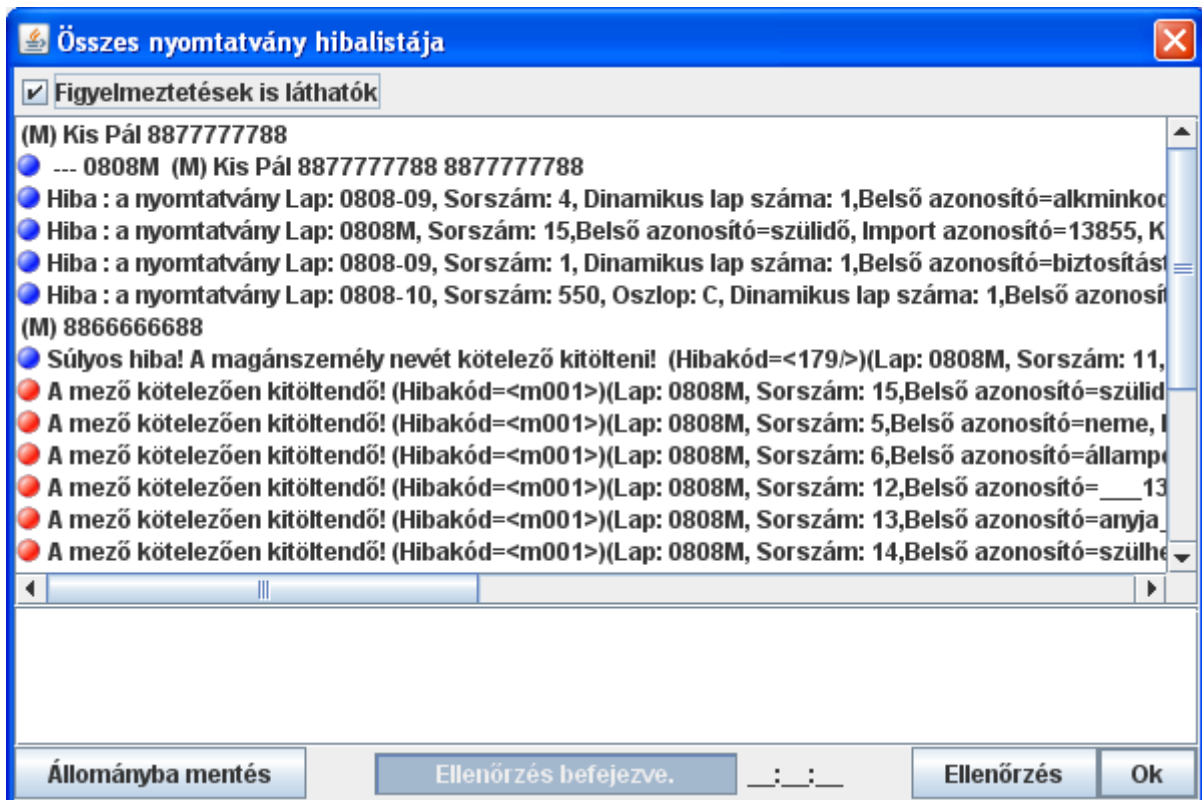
Összes nyomtatvány hibalistája

Figyelmeztetések is láthatók

(M) Kis Pál 8877777788
--- 0808M (M) Kis Pál 8877777788 8877777788
Hiba : a nyomtatvány Lap: 0808-09, Sorszám: 4, Dinamikus lap száma: 1,Belső azonosító=alkminkod
Hiba : a nyomtatvány Lap: 0808M, Sorszám: 15,Belső azonosító=szülidő, Import azonosító=13855, K
Hiba : a nyomtatvány Lap: 0808-09, Sorszám: 1, Dinamikus lap száma: 1,Belső azonosító=biztosítást
Hiba : a nyomtatvány Lap: 0808-10, Sorszám: 550, Oszlop: C, Dinamikus lap száma: 1,Belső azonosít
(M) 8866666688
Súlyos hiba! A magánszemély nevét kötelező kitölteni! (Hibakód=<179/>)(Lap: 0808M, Sorszám: 11,
A mező kötelezően kitöltendő! (Hibakód=<m001>)(Lap: 0808M, Sorszám: 15,Belső azonosító=szülid
A mező kötelezően kitöltendő! (Hibakód=<m001>)(Lap: 0808M, Sorszám: 5,Belső azonosító=neme, I
A mező kötelezően kitöltendő! (Hibakód=<m001>)(Lap: 0808M, Sorszám: 6,Belső azonosító=állampo
A mező kötelezően kitöltendő! (Hibakód=<m001>)(Lap: 0808M, Sorszám: 12,Belső azonosító=___13
A mező kötelezően kitöltendő! (Hibakód=<m001>)(Lap: 0808M, Sorszám: 13,Belső azonosító=anyja_
A mező kötelezően kitöltendő! (Hibakód=<m001>)(Lap: 0808M, Sorszám: 14,Belső azonosító=szülhe

Állományba mentés
Ellenőrzés befejezve.
__:__:__
Ellenőrzés
Ok